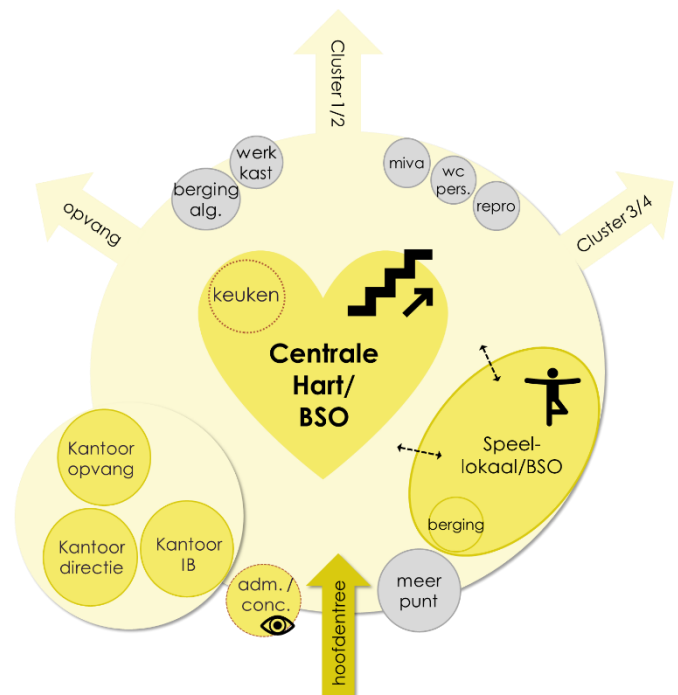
Cluster 1/2

werk kast

berging alg.

miva

wc pers.

repro

opvang

Cluster 3/4

keuken

Centrale Hart/ BSO

Speellokaal/BSO

berging

Kantoor opvang

Kantoor directie

Kantoor IB

adm. / conc.

hoofdentree

meer punt